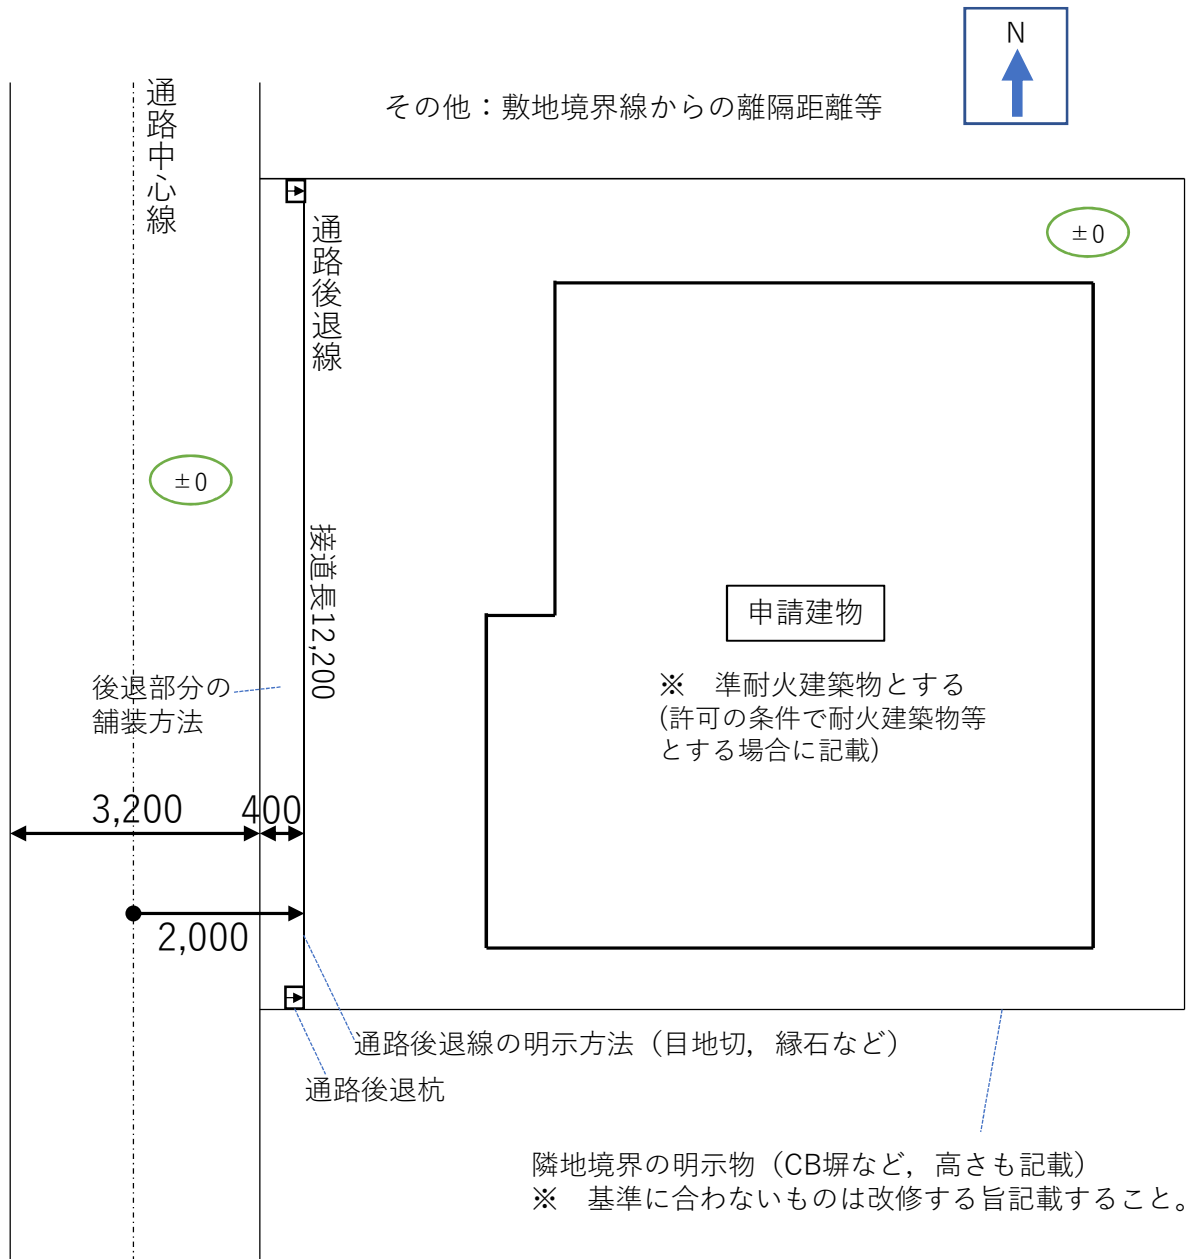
N

その他：敷地境界線からの離隔距離等

通路中心線

通路後退線

±0

±0

接道長12,200

申請建物

※　準耐火建築物とする
(許可の条件で耐火建築物等とする場合に記載)

後退部分の舗装方法

3,200

400

2,000

通路後退線の明示方法（目地切，縁石など）

通路後退杭

隣地境界の明示物（CB塀など，高さも記載）
※　基準に合わないものは改修する旨記載すること。